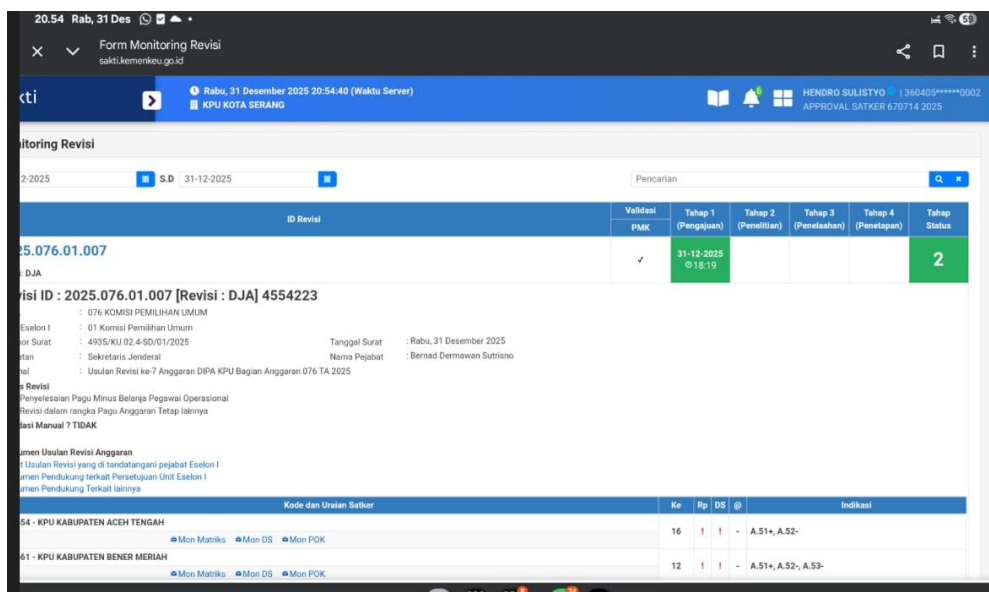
20.54 Rab, 31 Des

Form Monitoring Revisi
sakti.kemenkeu.go.id

kti

Rabu, 31 Desember 2025 20:54:40 (Waktu Server)
KPU KOTA SERANG

HENDRO SULISTYO | 360405******0002
APPROVAL SATKER 670714 2025

itoring Revisi

2-2025 S.D 31-12-2025

Pencarian

| ID Revisi | Validasi PMK | Tahap 1 (Pengajuan) | Tahap 2 (Penelitian) | Tahap 3 (Penelaahan) | Tahap 4 (Penetapan) | Tahap Status |
|---|---|---|---|---|---|---|
| 25.076.01.007 : DJA | ✓ | 31-12-2025 18:19 | | | | 2 |

visi ID : 2025.076.01.007 [Revisi : DJA] 4554223

: 076 KOMISI PEMILIHAN UMUM
Eselon I : 01 Komisi Pemilihan Umum
or Surat : 4935/KU.02.4-SD/01/2025 Tanggal Surat : Rabu, 31 Desember 2025
tan : Sekretaris Jenderal Nama Pejabat : Bernad Dermawan Sutrisno
al : Usulan Revisi ke-7 Anggaran DIPA KPU Bagian Anggaran 076 TA 2025

s Revisi
Penyelesaian Pagu Minus Belanja Pegawai Operasional
Revisi dalam rangka Pagu Anggaran Tetap lainnya
dasi Manual ? TIDAK

umen Usulan Revisi Anggaran
t Usulan Revisi yang di tandatangani pejabat Eselon I
umen Pendukung terkait Persetujuan Unit Eselon I
umen Pendukung Terkait lainnya

| Kode dan Uraian Satker | Ke | Rp | DS | @ | Indikasi |
|---|---|---|---|---|---|
| 54 - KPU KABUPATEN ACEH TENGAH Mon Matriks Mon DS Mon POK | 16 | ! | ! | - | A.51+, A.52- |
| 61 - KPU KABUPATEN BENER MERIAH Mon Matriks Mon DS Mon POK | 12 | ! | ! | - | A.51+, A.52-, A.53- |